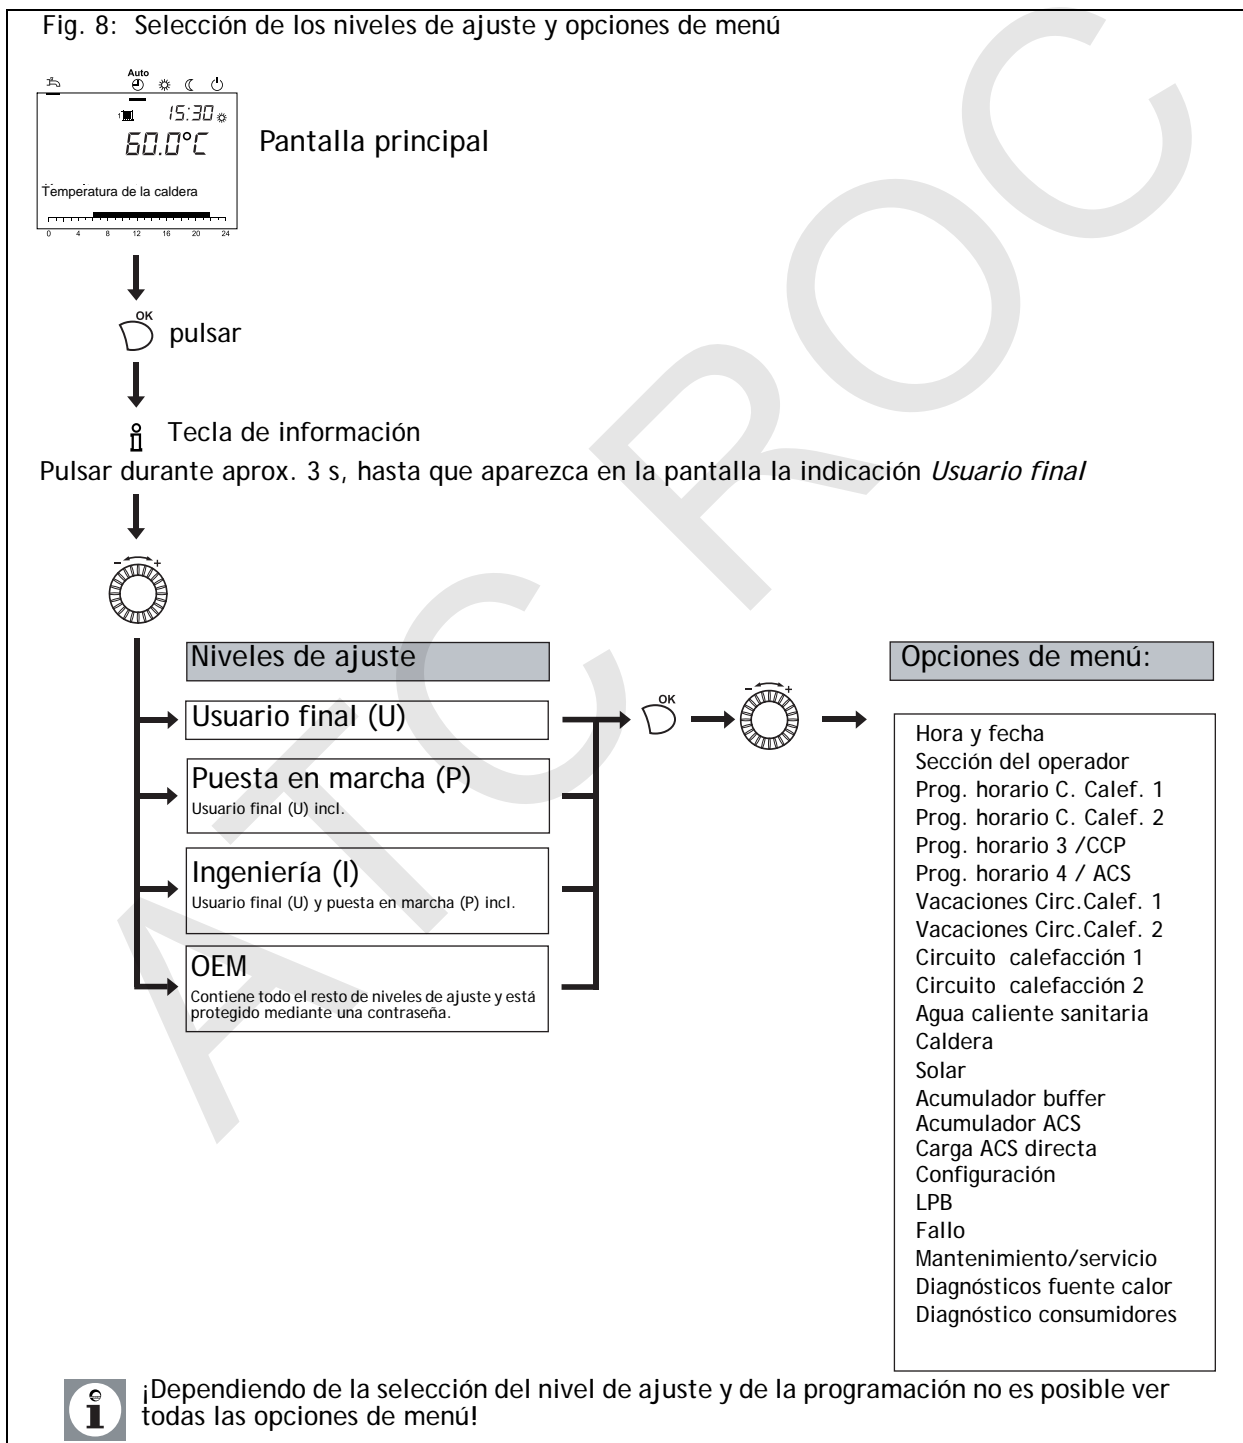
Fig. 8: Selección de los niveles de ajuste y opciones de menú

Auto

15:30

60.0°C

Temperatura de la caldera

0 4 8 12 16 20 24

Pantalla principal

OK pulsar

Tecla de información

Pulsar durante aprox. 3 s, hasta que aparezca en la pantalla la indicación *Usuario final*

Niveles de ajuste

Usuario final (U)

Puesta en marcha (P)
Usuario final (U) incl.

Ingeniería (I)
Usuario final (U) y puesta en marcha (P) incl.

OEM
Contiene todo el resto de niveles de ajuste y está protegido mediante una contraseña.

OK

Opciones de menú:

Hora y fecha
Sección del operador
Prog. horario C. Calef. 1
Prog. horario C. Calef. 2
Prog. horario 3 /CCP
Prog. horario 4 / ACS
Vacaciones Circ.Calef. 1
Vacaciones Circ.Calef. 2
Circuito calefacción 1
Circuito calefacción 2
Agua caliente sanitaria
Caldera
Solar
Acumulador buffer
Acumulador ACS
Carga ACS directa
Configuración
LPB
Fallo
Mantenimiento/servicio
Diagnósticos fuente calor
Diagnóstico consumidores

¡Dependiendo de la selección del nivel de ajuste y de la programación no es posible ver todas las opciones de menú!

ATC ROC